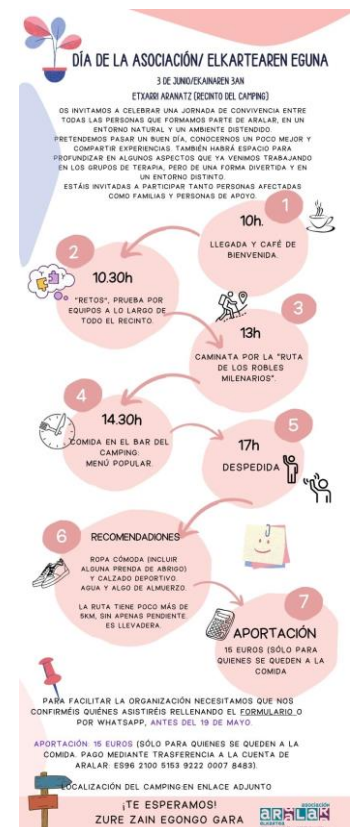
DÍA DE LA ASOCIACIÓN/ ELKARTEAREN EGUNA

3 DE JUNIO/EKAINAREN 3AN

ETXARRI ARANATZ (RECINTO DEL CAMPING)

OS INVITAMOS A CELEBRAR UNA JORNADA DE CONVIVENCIA ENTRE TODAS LAS PERSONAS QUE FORMAMOS PARTE DE ARALAR, EN UN ENTORNO NATURAL Y UN AMBIENTE DISTENDIDO. PRETENDEMOS PASAR UN BUEN DÍA, CONOCERNOS UN POCO MEJOR Y COMPARTIR EXPERIENCIAS. TAMBIÉN HABRÁ ESPACIO PARA PROFUNDIZAR EN ALGUNOS ASPECTOS QUE YA VENIMOS TRABAJANDO EN LOS GRUPOS DE TERAPIA, PERO DE UNA FORMA DIVERTIDA Y EN UN ENTORNO DISTINTO.
ESTÁIS INVITADAS A PARTICIPAR TANTO PERSONAS AFECTADAS COMO FAMILIAS Y PERSONAS DE APOYO.

1
10h.
LLEGADA Y CAFÉ DE BIENVENIDA.

2
10.30h
"RETOS", PRUEBA POR EQUIPOS A LO LARGO DE TODO EL RECINTO.

3
13h
CAMINATA POR LA "RUTA DE LOS ROBLES MILENARIOS".

4
14.30h
COMIDA EN EL BAR DEL CAMPING: MENÚ POPULAR.

5
17h
DESPEDIDA

6
RECOMENDACIONES
ROPA CÓMODA (INCLUIR ALGUNA PRENDA DE ABRIGO) Y CALZADO DEPORTIVO. AGUA Y ALGO DE ALMUERZO.
LA RUTA TIENE POCO MÁS DE 5KM, SIN APENAS PENDIENTE. ES LLEVADERA.

7
APORTACIÓN
15 EUROS (SÓLO PARA QUIENES SE QUEDEN A LA COMIDA

PARA FACILITAR LA ORGANIZACIÓN NECESITAMOS QUE NOS CONFIRMÉIS QUIÉNES ASISTIRÉIS RELLENANDO EL FORMULARIO O POR WHATSAPP, ANTES DEL 19 DE MAYO.

APORTACIÓN: 15 EUROS (SÓLO PARA QUIENES SE QUEDEN A LA COMIDA. PAGO MEDIANTE TRASFERENCIA A LA CUENTA DE ARALAR: ES96 2100 5153 9222 0007 8483).

LOCALIZACIÓN DEL CAMPING EN ENLACE ADJUNTO

¡TE ESPERAMOS!
ZURE ZAIN EGONGO GARA

ASOCIACIÓN ARALAR ELKARTEA